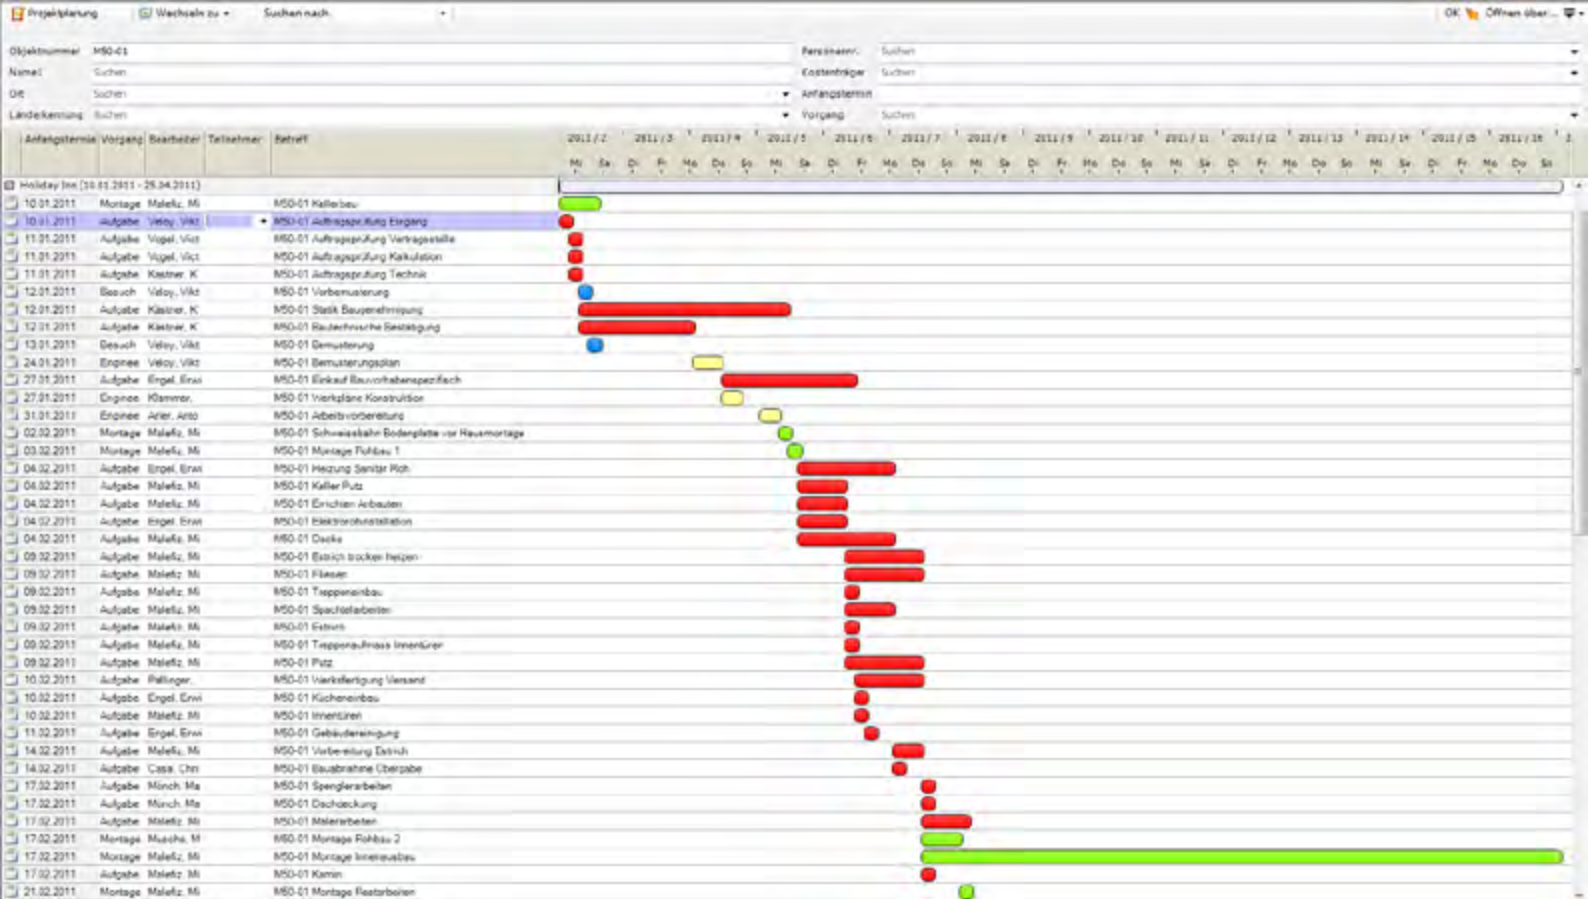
Projektplanung | Wechseln zu | Suchen nach | OK | Öffnen über...

Objektnummer M50-01
Name Suchen
Ort Suchen
Länderkennung Suchen
Personnenr. Suchen
Kostenträger Suchen
Anfangstermin
Vorgang Suchen

| Anfangstermin | Vorgang | Bearbeiter | Teilnehmer | Betreff |
|---|---|---|---|---|
| Holiday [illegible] [10.01.2011 - 25.04.2011] | | | | |
| 10.01.2011 | Montage | Malefiz, Mi | | M50-01 Kellerbau |
| 10.01.2011 | Aufgabe | Veloy, Vikt | | M50-01 Auftragsprüfung Eingang |
| 11.01.2011 | Aufgabe | Vogel, Vict | | M50-01 Auftragsprüfung Vertragsstelle |
| 11.01.2011 | Aufgabe | Vogel, Vict | | M50-01 Auftragsprüfung Kalkulation |
| 11.01.2011 | Aufgabe | Kästner, K | | M50-01 Auftragsprüfung Technik |
| 12.01.2011 | Besuch | Veloy, Vikt | | M50-01 Vorbemusterung |
| 12.01.2011 | Aufgabe | Kästner, K | | M50-01 Statik Baugenehmigung |
| 12.01.2011 | Aufgabe | Kästner, K | | M50-01 Bautechnische Bestätigung |
| 13.01.2011 | Besuch | Veloy, Vikt | | M50-01 Bemusterung |
| 24.01.2011 | Engineer | Veloy, Vikt | | M50-01 Bemusterungsplan |
| 27.01.2011 | Aufgabe | Engel, Erwi | | M50-01 Einkauf Bauvorhabenspezifisch |
| 27.01.2011 | Engineer | Klammer, | | M50-01 Werkpläne Konstruktion |
| 31.01.2011 | Engineer | Arler, Anto | | M50-01 Arbeitsvorbereitung |
| 02.02.2011 | Montage | Malefiz, Mi | | M50-01 Schweissbahn Bodenplatte vor Hausmontage |
| 03.02.2011 | Montage | Malefiz, Mi | | M50-01 Montage Rohbau 1 |
| 04.02.2011 | Aufgabe | Engel, Erwi | | M50-01 Heizung Sanitär Roh |
| 04.02.2011 | Aufgabe | Malefiz, Mi | | M50-01 Keller Putz |
| 04.02.2011 | Aufgabe | Malefiz, Mi | | M50-01 Einrichten Anbauten |
| 04.02.2011 | Aufgabe | Engel, Erwi | | M50-01 Elektroinstallation |
| 04.02.2011 | Aufgabe | Malefiz, Mi | | M50-01 Decke |
| 09.02.2011 | Aufgabe | Malefiz, Mi | | M50-01 Estrich trocken heizen |
| 09.02.2011 | Aufgabe | Malefiz, Mi | | M50-01 Fliesen |
| 09.02.2011 | Aufgabe | Malefiz, Mi | | M50-01 Treppeneinbau |
| 09.02.2011 | Aufgabe | Malefiz, Mi | | M50-01 Spachtelarbeiten |
| 09.02.2011 | Aufgabe | Malefiz, Mi | | M50-01 Estrich |
| 09.02.2011 | Aufgabe | Malefiz, Mi | | M50-01 Treppenaufmass Innentüren |
| 09.02.2011 | Aufgabe | Malefiz, Mi | | M50-01 Putz |
| 10.02.2011 | Aufgabe | Pallinger, | | M50-01 Werksfertigung Versand |
| 10.02.2011 | Aufgabe | Engel, Erwi | | M50-01 Kücheneinbau |
| 10.02.2011 | Aufgabe | Malefiz, Mi | | M50-01 Innentüren |
| 11.02.2011 | Aufgabe | Engel, Erwi | | M50-01 Gebäudereinigung |
| 14.02.2011 | Aufgabe | Malefiz, Mi | | M50-01 Vorbereitung Estrich |
| 14.02.2011 | Aufgabe | Casa, Chri | | M50-01 Bauabnahme Übergabe |
| 17.02.2011 | Aufgabe | Münch, Ma | | M50-01 Spenglerarbeiten |
| 17.02.2011 | Aufgabe | Münch, Ma | | M50-01 Dachdeckung |
| 17.02.2011 | Aufgabe | Malefiz, Mi | | M50-01 Malerarbeiten |
| 17.02.2011 | Montage | Muscha, M | | M50-01 Montage Rohbau 2 |
| 17.02.2011 | Montage | Malefiz, Mi | | M50-01 Montage Innenausbau |
| 17.02.2011 | Aufgabe | Malefiz, Mi | | M50-01 Kamin |
| 21.02.2011 | Montage | Malefiz, Mi | | M50-01 Montage Restarbeiten |

2011 / 2 | 2011 / 3 | 2011 / 4 | 2011 / 5 | 2011 / 6 | 2011 / 7 | 2011 / 8 | 2011 / 9 | 2011 / 10 | 2011 / 11 | 2011 / 12 | 2011 / 13 | 2011 / 14 | 2011 / 15 | 2011 / 16
Mi Sa Di Fr Mo Do So Mi Sa Di Fr Mo Do So Mi Sa Di Fr Mo Do So Mi Sa Di Fr Mo Do So Mi Sa Di Fr Mo Do So